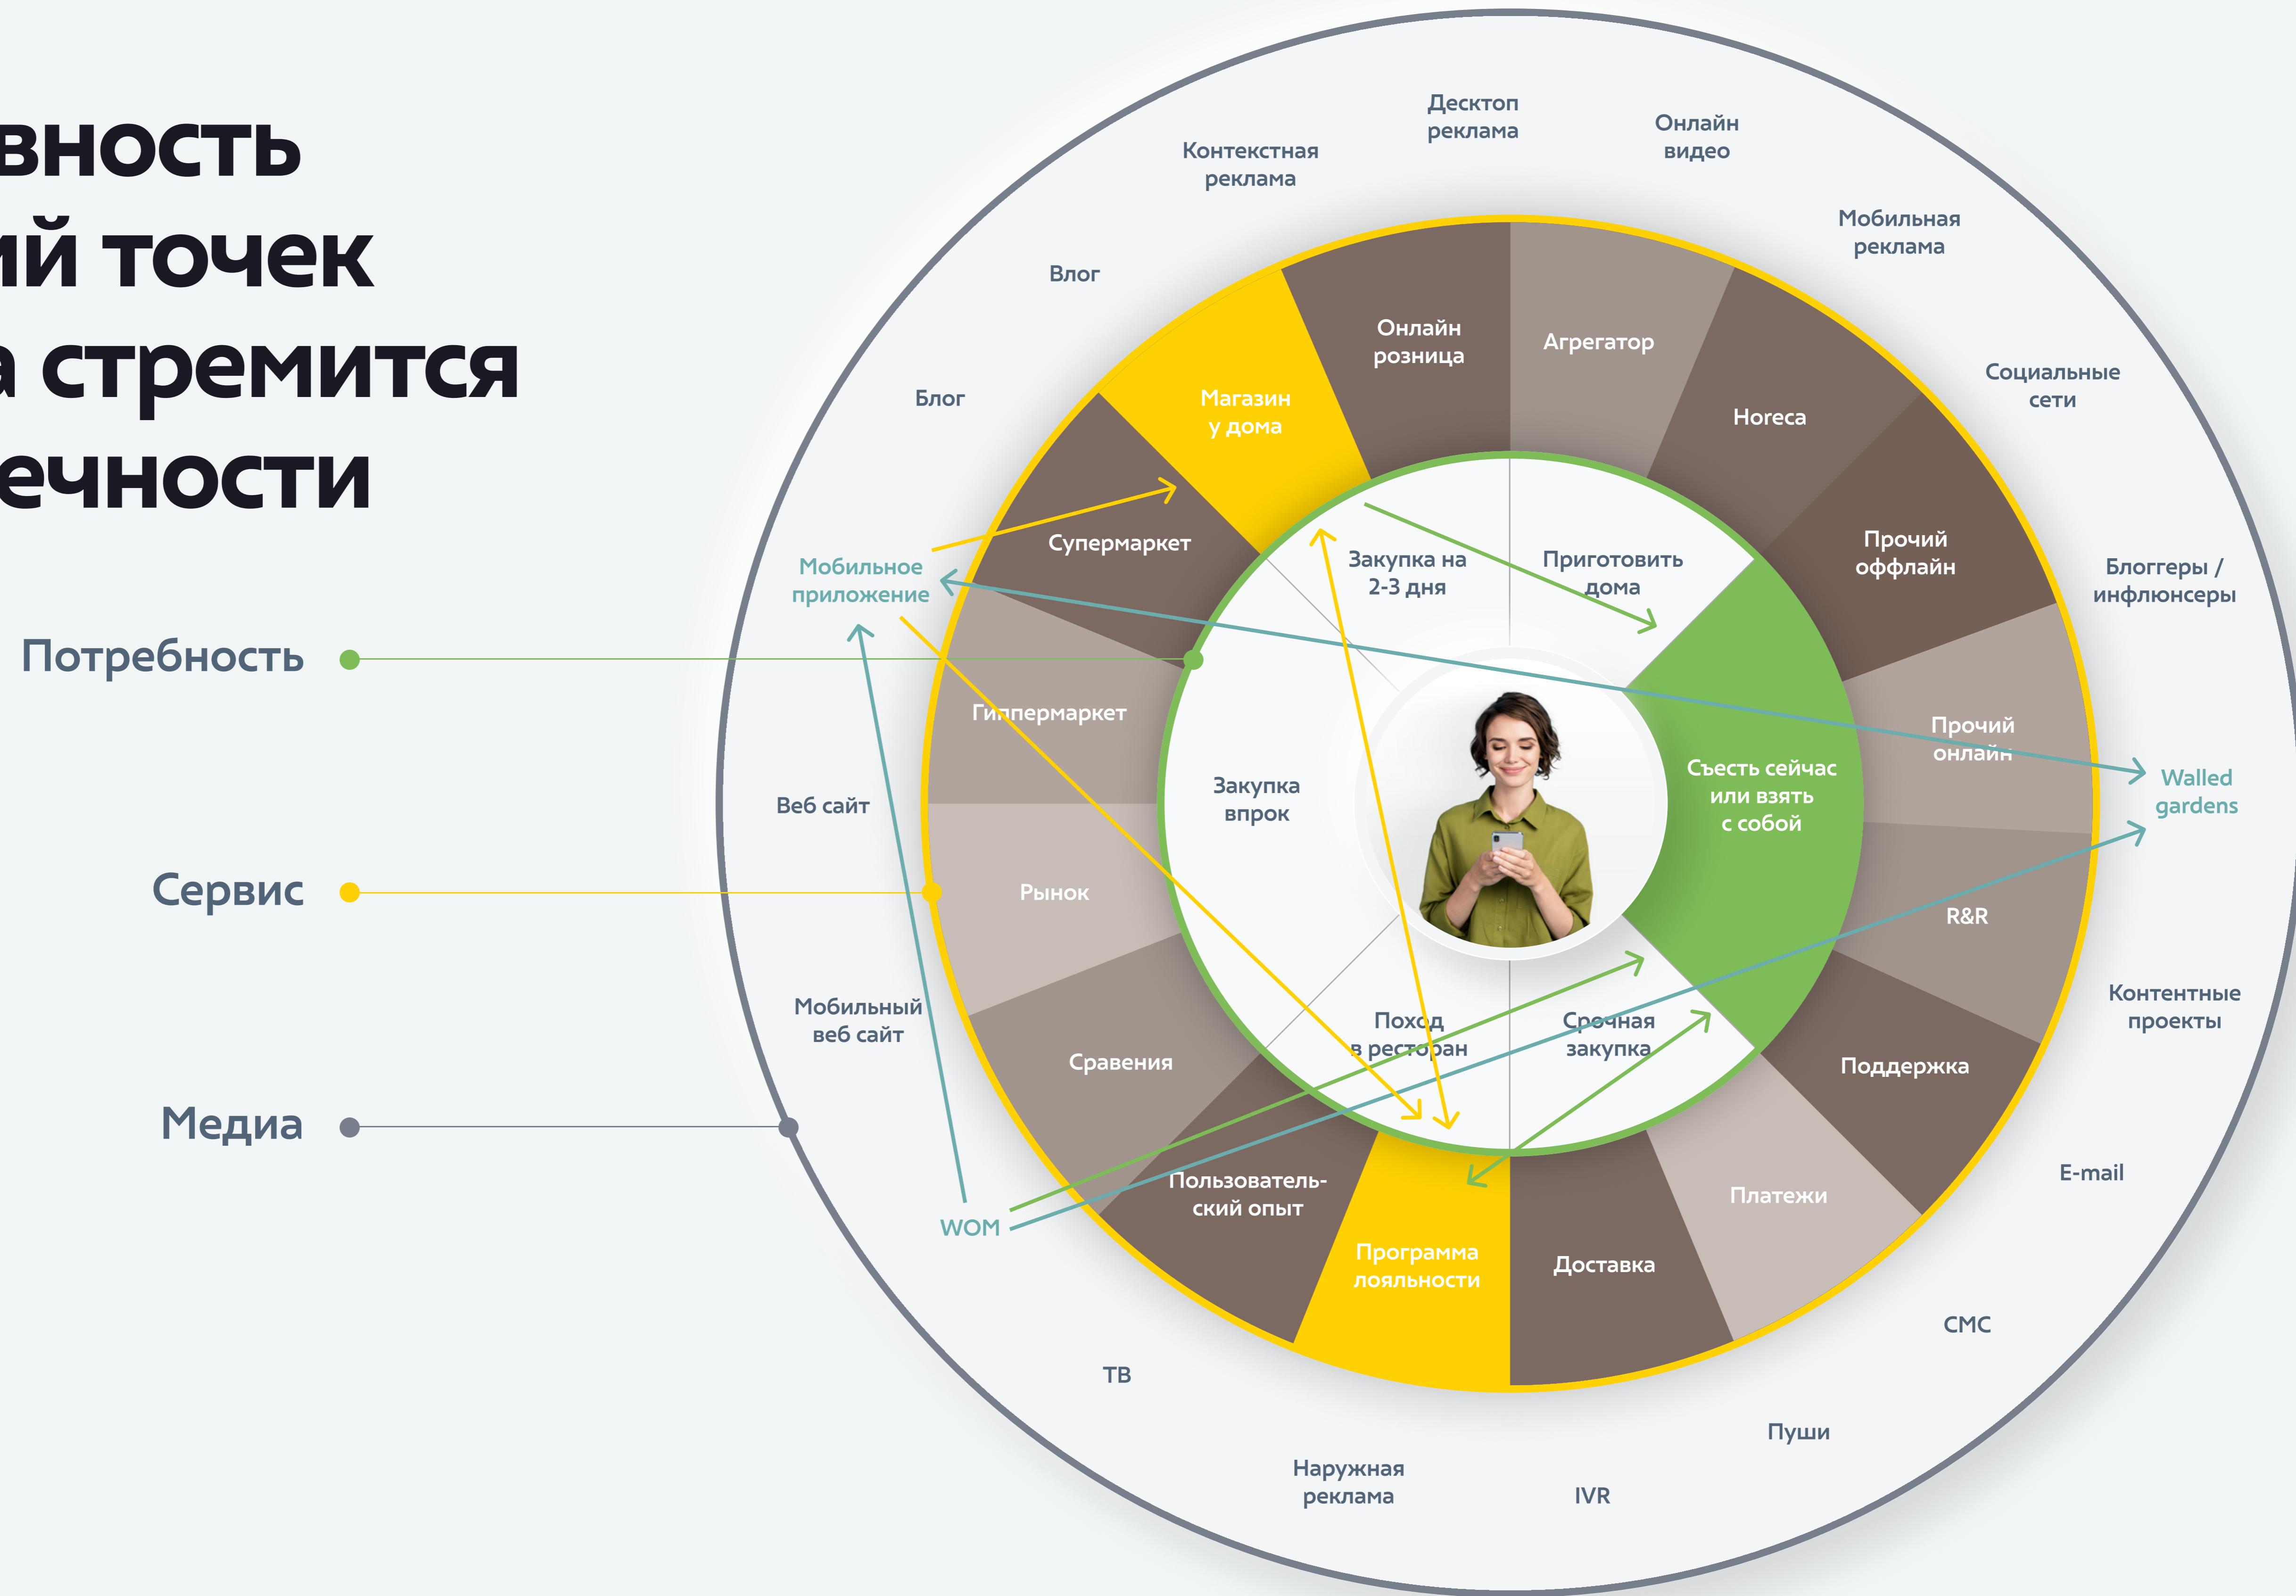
вность
ий точек
а стремится
ечности

Потребность
Сервис
Медиа

Десктоп реклама
Онлайн видео
Контекстная реклама
Мобильная реклама
Влог
Социальные сети
Блог
Блоггеры / инфлюнсеры
Мобильное приложение
Walled gardens
Веб сайт
Контентные проекты
Мобильный веб сайт
E-mail
WOM
СМС
ТВ
Пуши
Наружная реклама
IVR

Онлайн розница
Агрегатор
Магазин у дома
Horeca
Прочий оффлайн
Супермаркет
Гипермаркет
Прочий онлайн
Рынок
R&R
Сравения
Поддержка
Пользовательский опыт
Платежи
Программа лояльности
Доставка

Закупка на 2-3 дня
Приготовить дома
Закупка впрок
Съесть сейчас или взять с собой
Поход в ресторан
Срочная закупка